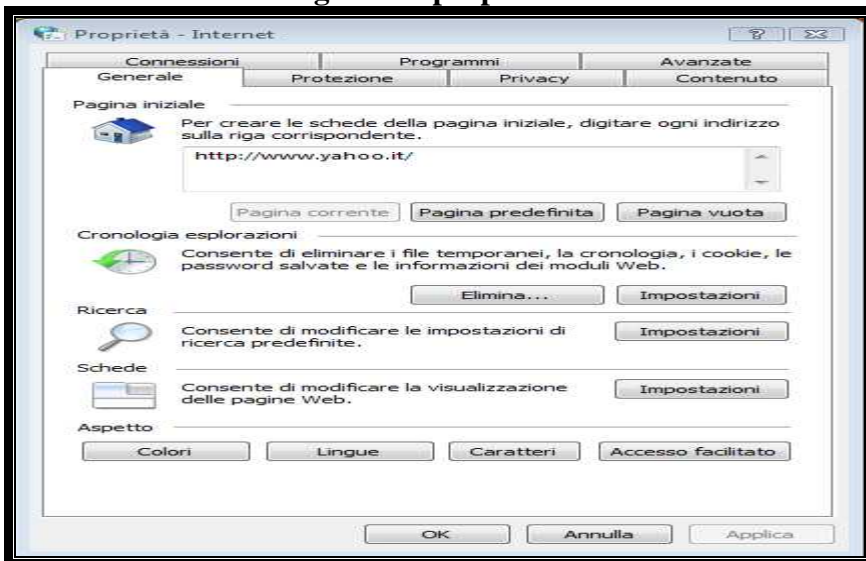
Proprietà - Internet

?

Connessioni | Programmi | Avanzate
Generale | Protezione | Privacy | Contenuto

Pagina iniziale

Per creare le schede della pagina iniziale, digitare ogni indirizzo sulla riga corrispondente.

http://www.yahoo.it/

Pagina corrente | Pagina predefinita | Pagina vuota

Cronologia esplorazioni

Consente di eliminare i file temporanei, la cronologia, i cookie, le password salvate e le informazioni dei moduli Web.

Elimina... | Impostazioni

Ricerca

Consente di modificare le impostazioni di ricerca predefinite.

Impostazioni

Schede

Consente di modificare la visualizzazione delle pagine Web.

Impostazioni

Aspetto

Colori | Lingue | Caratteri | Accesso facilitato

OK | Annulla | Applica